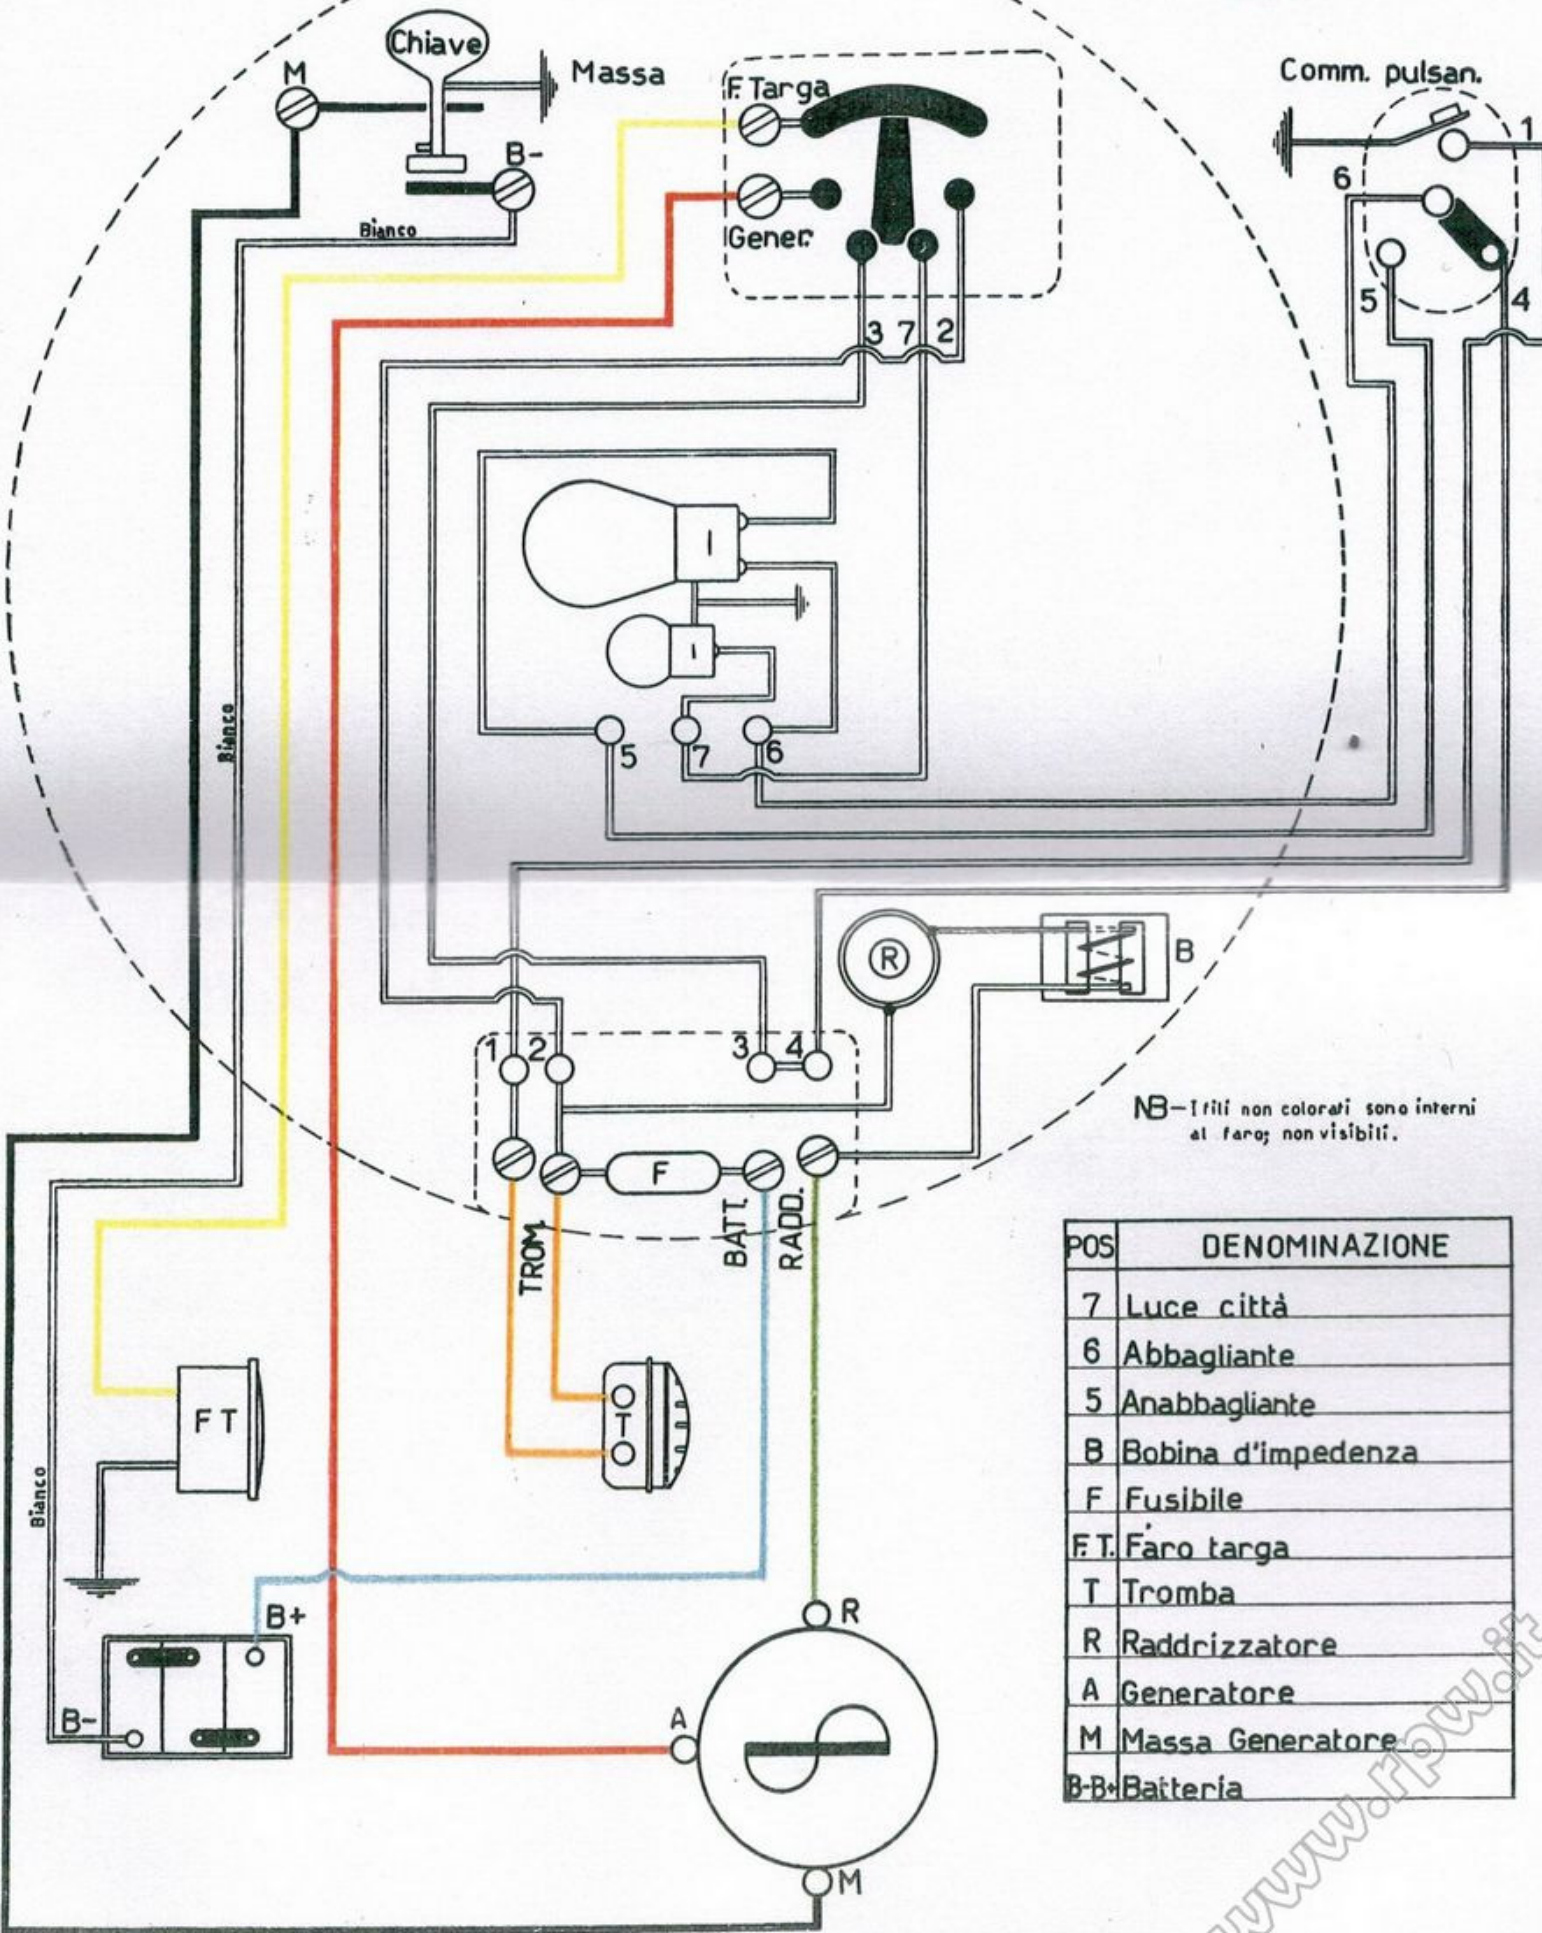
Chiave
M
Massa
B-
Bianco
F. Targa
Gener.
3 7 2
Comm. pulsan.
1
6
5
4
5
7
6
R
B
1 2
3 4
F
TROM.
BATT.
RADD.
Bianco
Bianco
FT
T
B+
B-
R
A
M

NB—I fili non colorati sono interni al faro; non visibili.

| POS | DENOMINAZIONE |
|---|---|
| 7 | Luce città |
| 6 | Abbagliante |
| 5 | Anabbagliante |
| B | Bobina d'impedenza |
| F | Fusibile |
| F.T. | Faro targa |
| T | Tromba |
| R | Raddrizzatore |
| A | Generatore |
| M | Massa Generatore |
| B-B+ | Batteria |

www.rpw.it